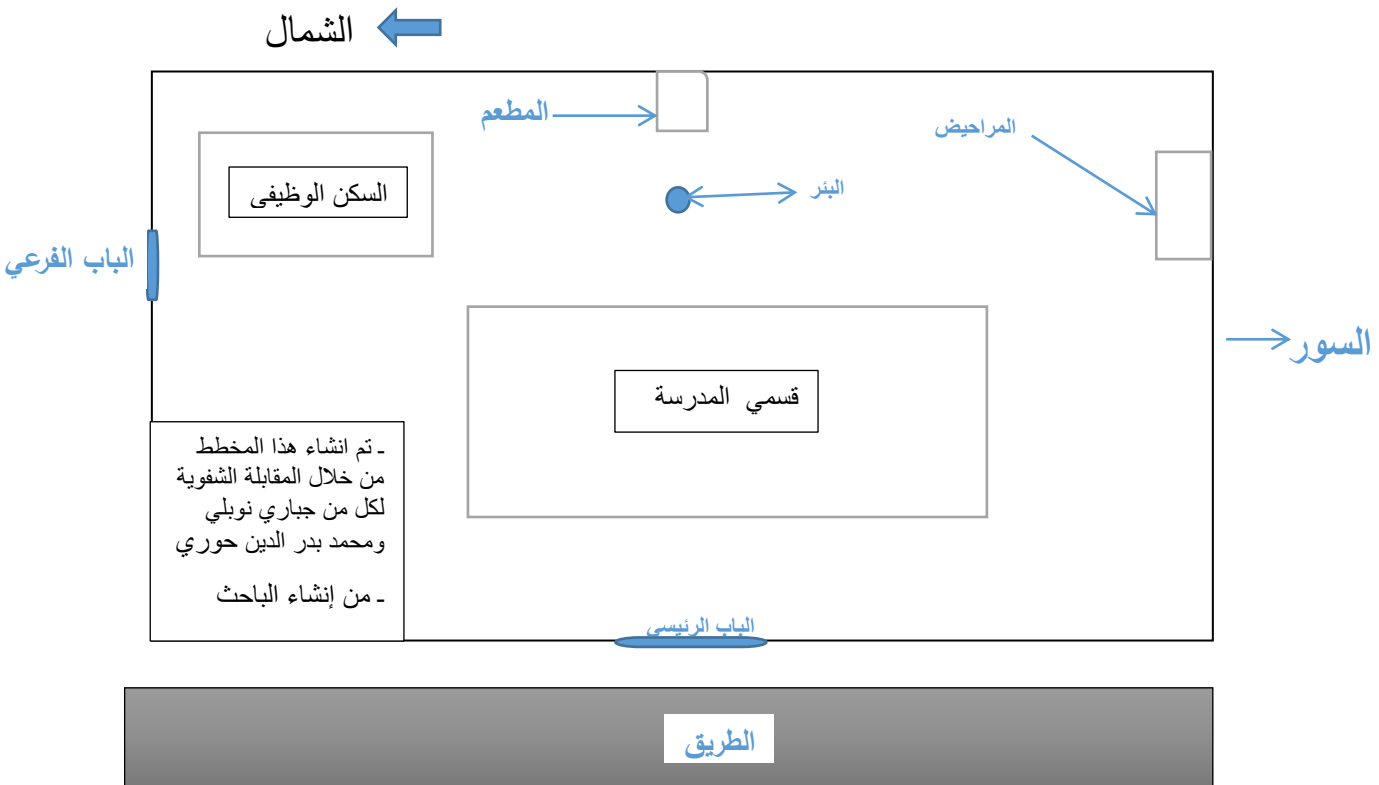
الشمال

المطعم

المراحيض

السكن الوظيفى

البئر

الباب الفرعي

السور

قسمي المدرسة

ـ تم انشاء هذا المخطط من خلال المقابلة الشفوية لكل من جباري نوبلي ومحمد بدر الدين حوري

ـ من إنشاء الباحث

الباب الرئيسي

الطريق